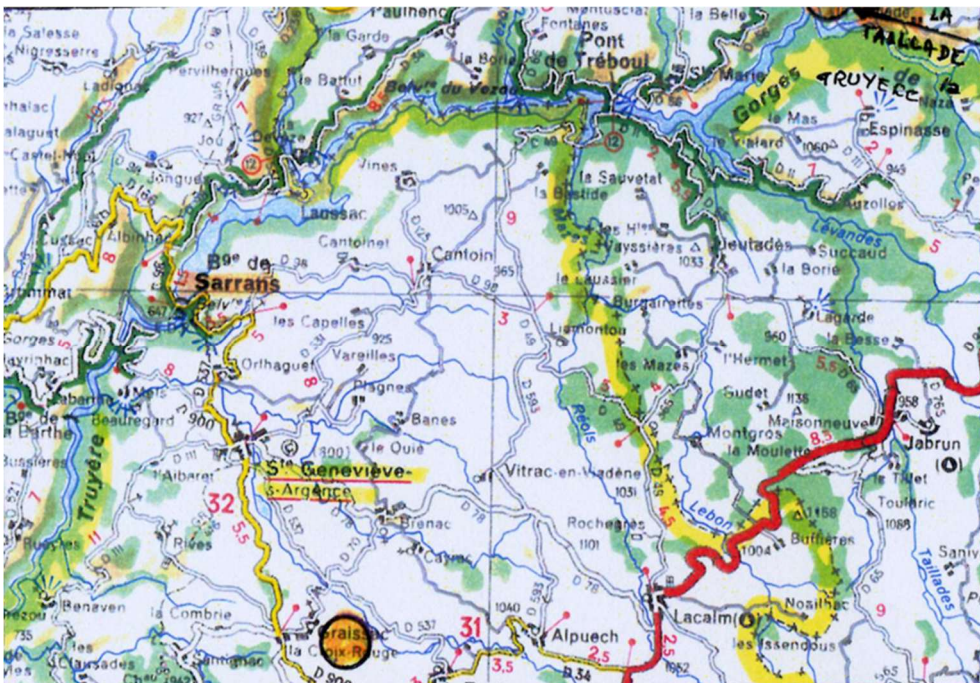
LA TAILLADE
TRUYÈRE
Paulhenc
Fontanes
la Belle
Pont de Tréboul
la Salesse
Nigresserre
la Garde
Pervilhergues
Ladignac
le Battut
Bge du Vezou
St Marie
Gorges de la
Naza
le Mas
Espinasse
Thénac
927
Jou
Devèze
7
Vezou
12
Ifriard
1060
2
949
Jongues
Vines
la Sauvetat
la Bastide
7
Auzolles
Lussac
Albinhac
Laussac
1005
9
Cantoinet
Cantoin
les Hts Vayssières
Deutadès
Lévandes
Succaud
5
Bge de Sarrans
Sarrans
D 98
965
le Causse
1033
la Borie
Brommat
les Capelles
3
Burgairettes
Lagarde
Gorges
Orlhaguet
Vareilles
Lieutadou
960
la Besse
Mayrinhac
925
les Mazes
l'Hermet
5,5
8
Plagnes
Gudet
958
Labarthe
Mels
Banes
Reols
1136
Jabrun
Bge de Barthe
Beauregard
900
le Quié
Montgros
Maisonneuve
8,5
Bussières
1001
la Moulette
Truyère
l'Albaret
St Geneviève-s-Argence
Vitrac-en-Viadène
Lebon
le Tillet
7
32
1031
Toulaic
5,5
Brenac
4,5
1158
1089
Rochegrès
Buffières
Rives
1101
1004
Taillades
Cayrac
Bénaven
la Combrie
1040
D 593
Lacalm
Noailhac
9
Graissac
D 537
31
Alpuech
la Croix-Rouge
les Issendous
Cassades
3,5
2,5
2,5
D 34
952